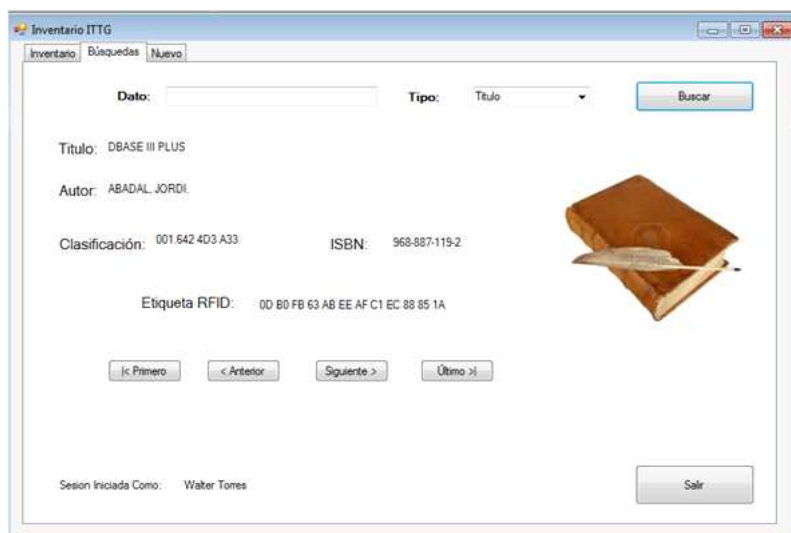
Inventario ITTG

Inventario | Búsquedas | Nuevo

Dato:

Tipo: Titulo

Buscar

Titulo: DBASE III PLUS

Autor: ABADAL, JORDI.

Clasificación: 001.642 4D3 A33

ISBN: 968-887-119-2

Etiqueta RFID: 0D B0 FB 63 AB EE AF C1 EC 88 85 1A

|< Primero

< Anterior

Siguiente >

Último >|

Sesion Iniciada Como: Walter Torres

Salir